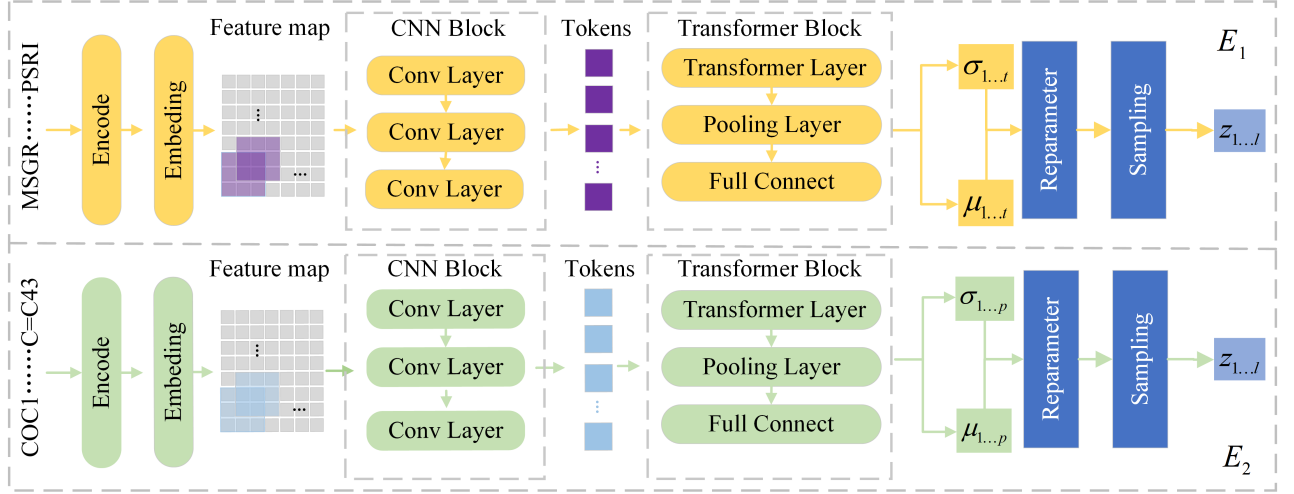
MSGR······PSRI

Encode

Embeding

Feature map

⋮

···

CNN Block

Conv Layer

Conv Layer

Conv Layer

Tokens

⋮

Transformer Block

Transformer Layer

Pooling Layer

Full Connect

$\sigma_{1...t}$

$\mu_{1...t}$

Reparameter

Sampling

$z_{1...l}$

$E_1$

COC1······C=C43

Encode

Embeding

Feature map

⋮

···

CNN Block

Conv Layer

Conv Layer

Conv Layer

Tokens

⋮

Transformer Block

Transformer Layer

Pooling Layer

Full Connect

$\sigma_{1...p}$

$\mu_{1...p}$

Reparameter

Sampling

$z_{1...l}$

$E_2$